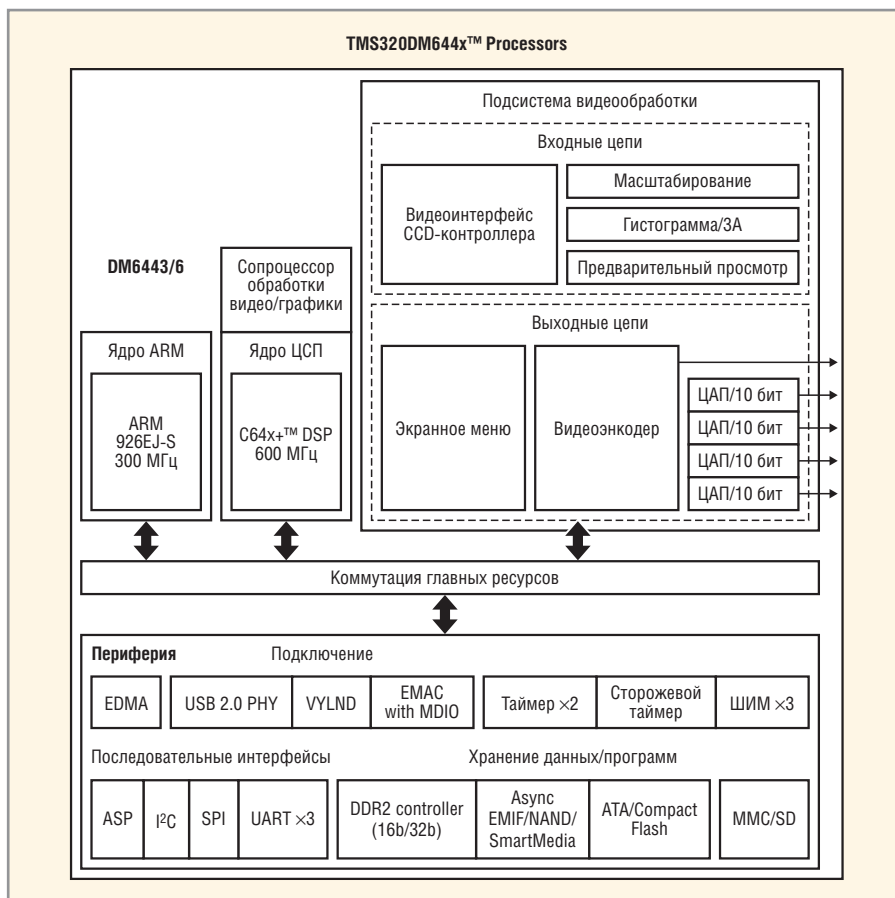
TMS320DM644x™ Processors

DM6443/6

Сопроцессор обработки видео/графики

Ядро ARM

ARM 926EJ-S 300 МГц

Ядро ЦСП

C64x+™ DSP 600 МГц

Подсистема видеообработки

Входные цепи

Видеоинтерфейс CCD-контроллера

Масштабирование

Гистограмма/3A

Предварительный просмотр

Выходные цепи

Экранное меню

Видеоэнкодер

ЦАП/10 бит

ЦАП/10 бит

ЦАП/10 бит

ЦАП/10 бит

Коммутация главных ресурсов

Периферия

Подключение

EDMA

USB 2.0 PHY

VYLND

EMAC with MDIO

Таймер ×2

Сторожевой таймер

ШИМ ×3

Последовательные интерфейсы

Хранение данных/программ

ASP

I$^2$C

SPI

UART ×3

DDR2 controller (16b/32b)

Async EMIF/NAND/ SmartMedia

ATA/Compact Flash

MMC/SD